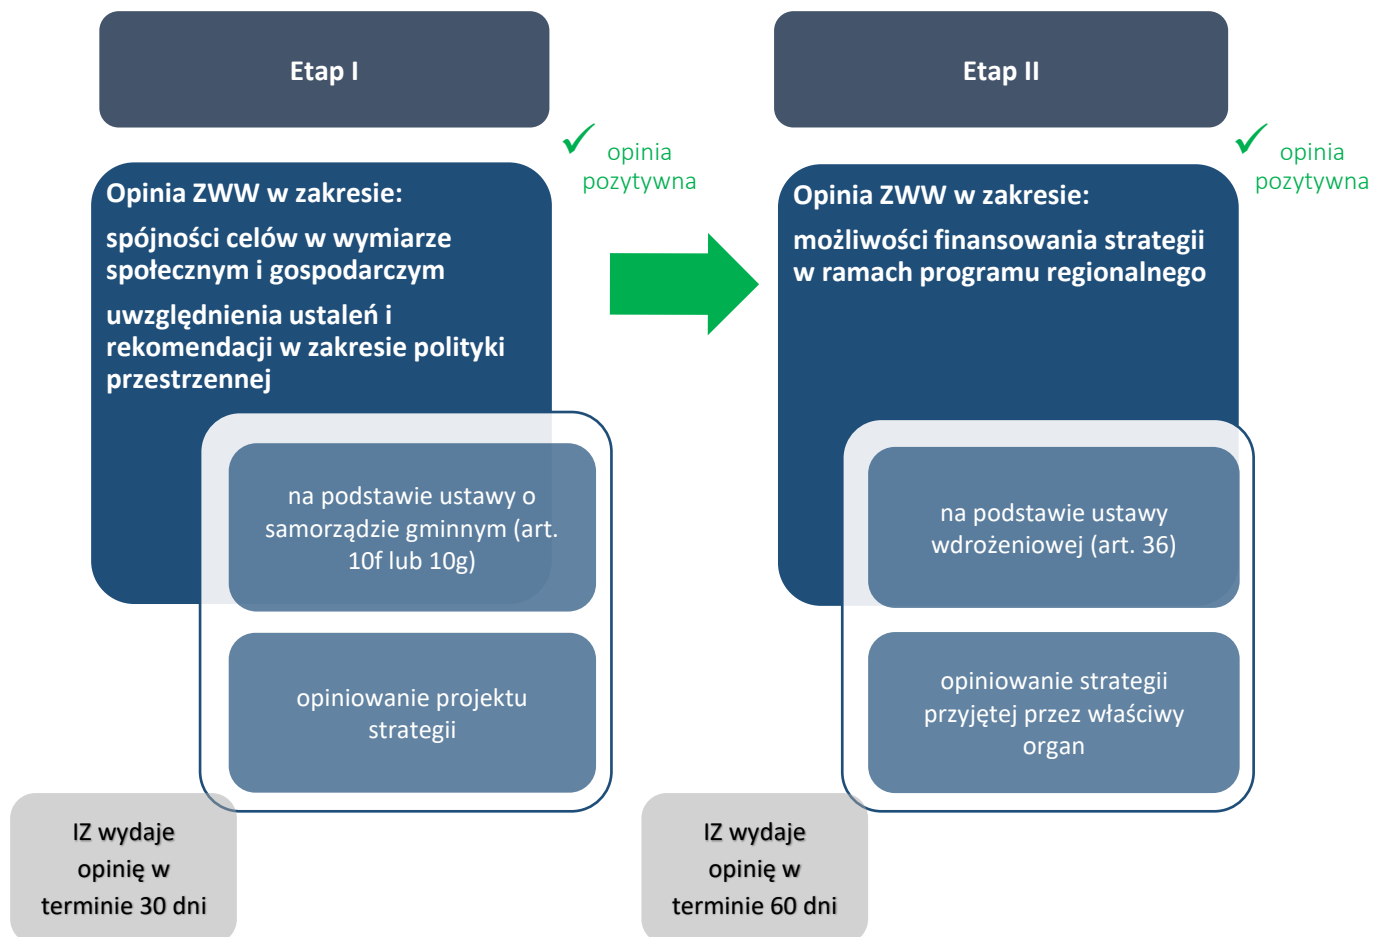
Etap I

Etap II

✓ opinia pozytywna

Opinia ZWW w zakresie:

spójności celów w wymiarze społecznym i gospodarczym

uwzględnienia ustaleń i rekomendacji w zakresie polityki przestrzennej

na podstawie ustawy o samorządzie gminnym (art. 10f lub 10g)

opiniowanie projektu strategii

IZ wydaje opinię w terminie 30 dni

✓ opinia pozytywna

Opinia ZWW w zakresie:

możliwości finansowania strategii w ramach programu regionalnego

na podstawie ustawy wdrożeniowej (art. 36)

opiniowanie strategii przyjętej przez właściwy organ

IZ wydaje opinię w terminie 60 dni